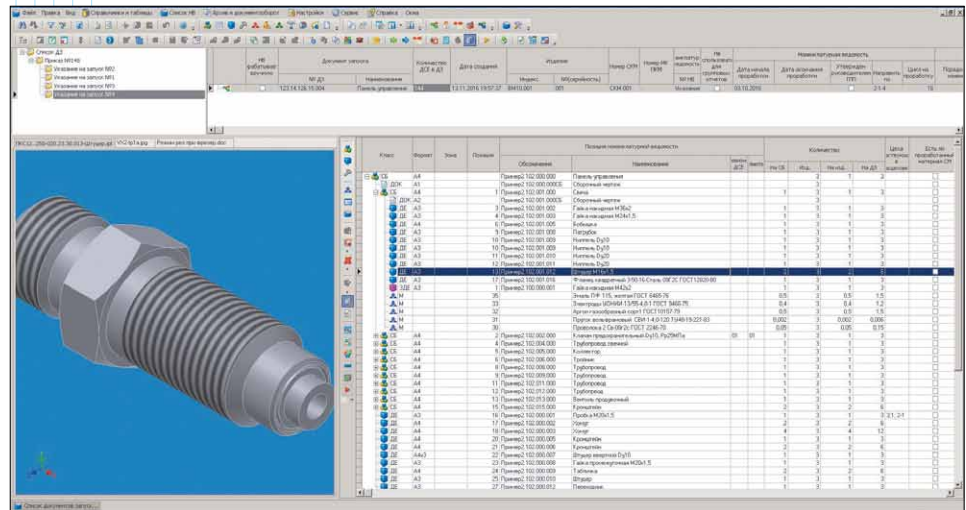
Файл Правка Вид Справочники и таблицы Список НВ Архив и документооборот Настройки Сервис Справка Окна

Список ДЗ
Приказ №5146
Указание на запуск №2
Указание на запуск №1
Указание на запуск №3
Указание на запуск №4

| | НВ рабочими кол-во | Документ запуска № ДЗ | Наименование | Количество ДСЕ в ДЗ | Дата создания | Изделие Индекс | № (серийность) | Номер СПУ | Номер НВ 1999 | № НВ | Дата начала проработки | Дата окончания проработки | Утвержден (руководителем ПП) | Направить на | Цикл на проработку |
|---|---|---|---|---|---|---|---|---|---|---|---|---|---|---|---|
| | | 123.14.126.15.004 | Панель управления | 144 | 13.11.2016 19:57:37 | ВН10.001 | 001 | СКМ.001 | | Не назначен | 03.10.2016 | | | 2.1.4 | 15 |

| Класс | Формат | Зона | Позиция | Обозначение | Наименование | Количество На СБ | Изд. | На изд. | На ДЗ |
|---|---|---|---|---|---|---|---|---|---|
| СБ | А4 | | | Пример2.102.000.000 | Панель управления | | 1 | 2 | 1 |
| ДОК | А1 | | | Пример2.102.000.000СБ | Сборочный чертеж | | | | |
| СБ | А4 | | 1 | Пример2.102.001.000 | Свеча | 1 | 3 | 1 | 3 |
| ДОК | А2 | | | Пример2.102.001.000СБ | Сборочный чертеж | | | | |
| ДЕ | А3 | | 2 | Пример2.102.001.002 | Гайка накидная М36х2 | 1 | 3 | 1 | 3 |
| ДЕ | А3 | | 4 | Пример2.102.001.003 | Гайка накидная М24х1,5 | 1 | 3 | 1 | 3 |
| ДЕ | А4 | | 6 | Пример2.102.001.005 | Бобышка | 1 | 3 | 1 | 3 |
| ДЕ | А3 | | 9 | Пример2.102.001.008 | Патрубок | 1 | 3 | 1 | 3 |
| ДЕ | А3 | | 10 | Пример2.102.001.009 | Ниппель Dy10 | 1 | 3 | 1 | 3 |
| ДЕ | А3 | | 11 | Пример2.102.001.010 | Ниппель Dy20 | 1 | 3 | 1 | 3 |
| ДЕ | А3 | | 12 | Пример2.102.001.011 | Ниппель Dy20 | 1 | 3 | 1 | 3 |
| ДЕ | А3 | | 13 | Пример2.102.001.012 | Штуцер М16х1,5 | 1 | 3 | 1 | 3 |
| ДЕ | А3 | | 17 | Пример2.102.001.016 | Фланец квадратный 3/50-16-Сталь 09Г2С ГОСТ 12820-80 | 1 | 3 | 1 | 3 |
| ДЕ | А3 | | 1 | Пример2.100.000.001 | Гайка накидная М42х2 | 1 | 3 | 1 | 3 |
| М | | | 35 | | Эмаль ПФ 115, желтая ГОСТ 6465-76 | 0,5 | | 0,5 | 1,5 |
| М | | | 33 | | Электроды УОНИИ 13/55-4,0-1 ГОСТ 9466-75 | 0,4 | | 0,4 | 1,2 |
| М | | | 32 | | Ацетон технический сорт1 ГОСТ 10157-79 | 0,5 | | 0,5 | 1,5 |
| М | | | 31 | | Припой | 0,002 | | 0,002 | 0,006 |
| М | | | 30 | | Проволока 2 Св-08Г2С ГОСТ 2246-70 | 0,05 | | 0,05 | 0,15 |
| СБ | А4 | | 2 | Пример2.102.002.000 | Клапан предохранительный Dy10, Ру25МПа | 1 | 3 | 1 | 3 |
| СБ | А4 | | 3 | Пример2.102.004.000 | Трубопровод гавный | 1 | 3 | 1 | 3 |
| СБ | А4 | | 5 | Пример2.102.005.000 | Коллектор | 1 | 3 | 1 | 3 |
| СБ | А4 | | 6 | Пример2.102.006.000 | Тройник | 1 | 3 | 1 | 3 |
| СБ | А4 | | 8 | Пример2.102.008.000 | Трубопровод | 1 | 3 | 1 | 3 |
| СБ | А4 | | 9 | Пример2.102.009.000 | Трубопровод | 1 | 3 | 1 | 3 |
| СБ | А4 | | 10 | Пример2.102.011.000 | Трубопровод | 1 | 3 | 1 | 3 |
| СБ | А4 | | 12 | Пример2.102.012.000 | Трубопровод | 1 | 3 | 1 | 3 |
| СБ | А4 | | 13 | Пример2.102.013.000 | Вентиль продувочный | 1 | 3 | 1 | 3 |
| СБ | А4 | | 15 | Пример2.102.015.000 | Кронштейн | 1 | 3 | 2 | 6 |
| ДЕ | А3 | | 16 | Пример2.102.000.001 | Пробка М20х1,5 | 1 | 3 | 1 | 3 |
| ДЕ | А4 | | 17 | Пример2.102.000.002 | Хомут | 2 | 3 | 2 | 6 |
| ДЕ | А4 | | 19 | Пример2.102.000.003 | Хомут | 4 | 3 | 4 | 12 |
| ДЕ | А4 | | 20 | Пример2.102.000.005 | Кронштейн | 1 | 3 | 1 | 3 |
| ДЕ | А4 | | 21 | Пример2.102.000.006 | Кронштейн | 2 | 3 | 2 | 6 |
| ДЕ | А4х3 | | 22 | Пример2.102.000.007 | Штуцер вварной Dy10 | 1 | 3 | 1 | 3 |
| ДЕ | А3 | | 23 | Пример2.102.000.008 | Гайка промежуточная М20х1,5 | 1 | 3 | 1 | 3 |
| ДЕ | А4 | | 24 | Пример2.102.000.009 | Табличка | 2 | 3 | 2 | 6 |
| ДЕ | А4 | | 25 | Пример2.102.000.010 | Штуцер | 1 | 3 | 1 | 3 |
| ДЕ | А4 | | 27 | Пример2.102.000.012 | Переходник | 1 | 3 | 1 | 3 |

Список документов запуск...